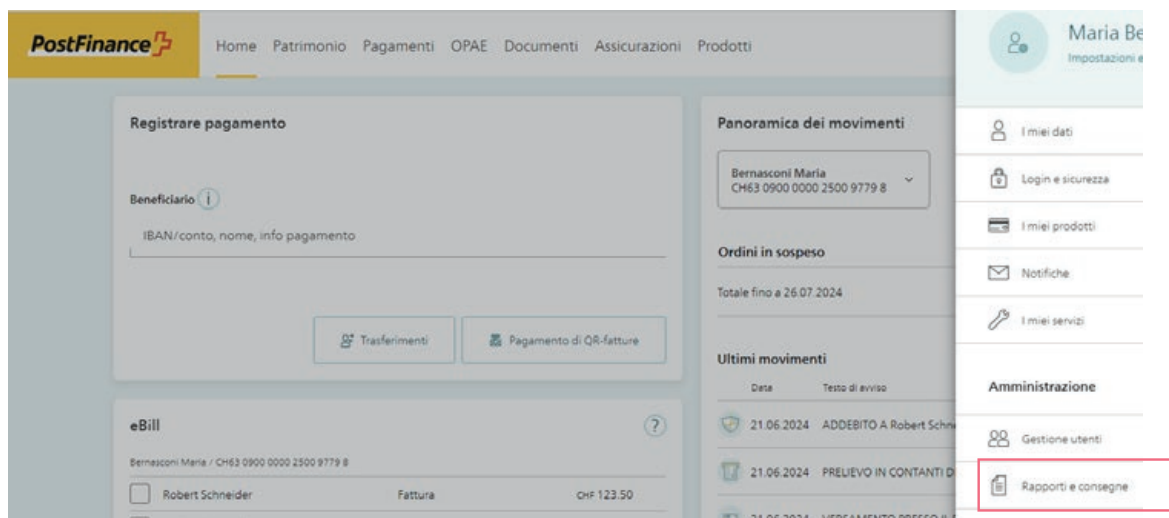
PostFinance

Home Patrimonio Pagamenti OPAE Documenti Assicurazioni Prodotti

Registrare pagamento

Beneficiario i

IBAN/conto, nome, info pagamento

Trasferimenti

Pagamento di QR-fatture

eBill

Bernasconi Maria / CH63 0900 0000 2500 9779 8

Robert Schneider Fattura CHF 123.50

Panoramica dei movimenti

Bernasconi Maria
CH63 0900 0000 2500 9779 8

Ordini in sospeso

Totale fino a 26.07.2024

Ultimi movimenti

Data Testo di avviso

21.06.2024 ADDEBITO A Robert Schn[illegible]

21.06.2024 PRELIEVO IN CONTANTI D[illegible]

Maria Be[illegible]

Impostazioni e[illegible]

I miei dati

Login e sicurezza

I miei prodotti

Notifiche

I miei servizi

Amministrazione

Gestione utenti

Rapporti e consegne